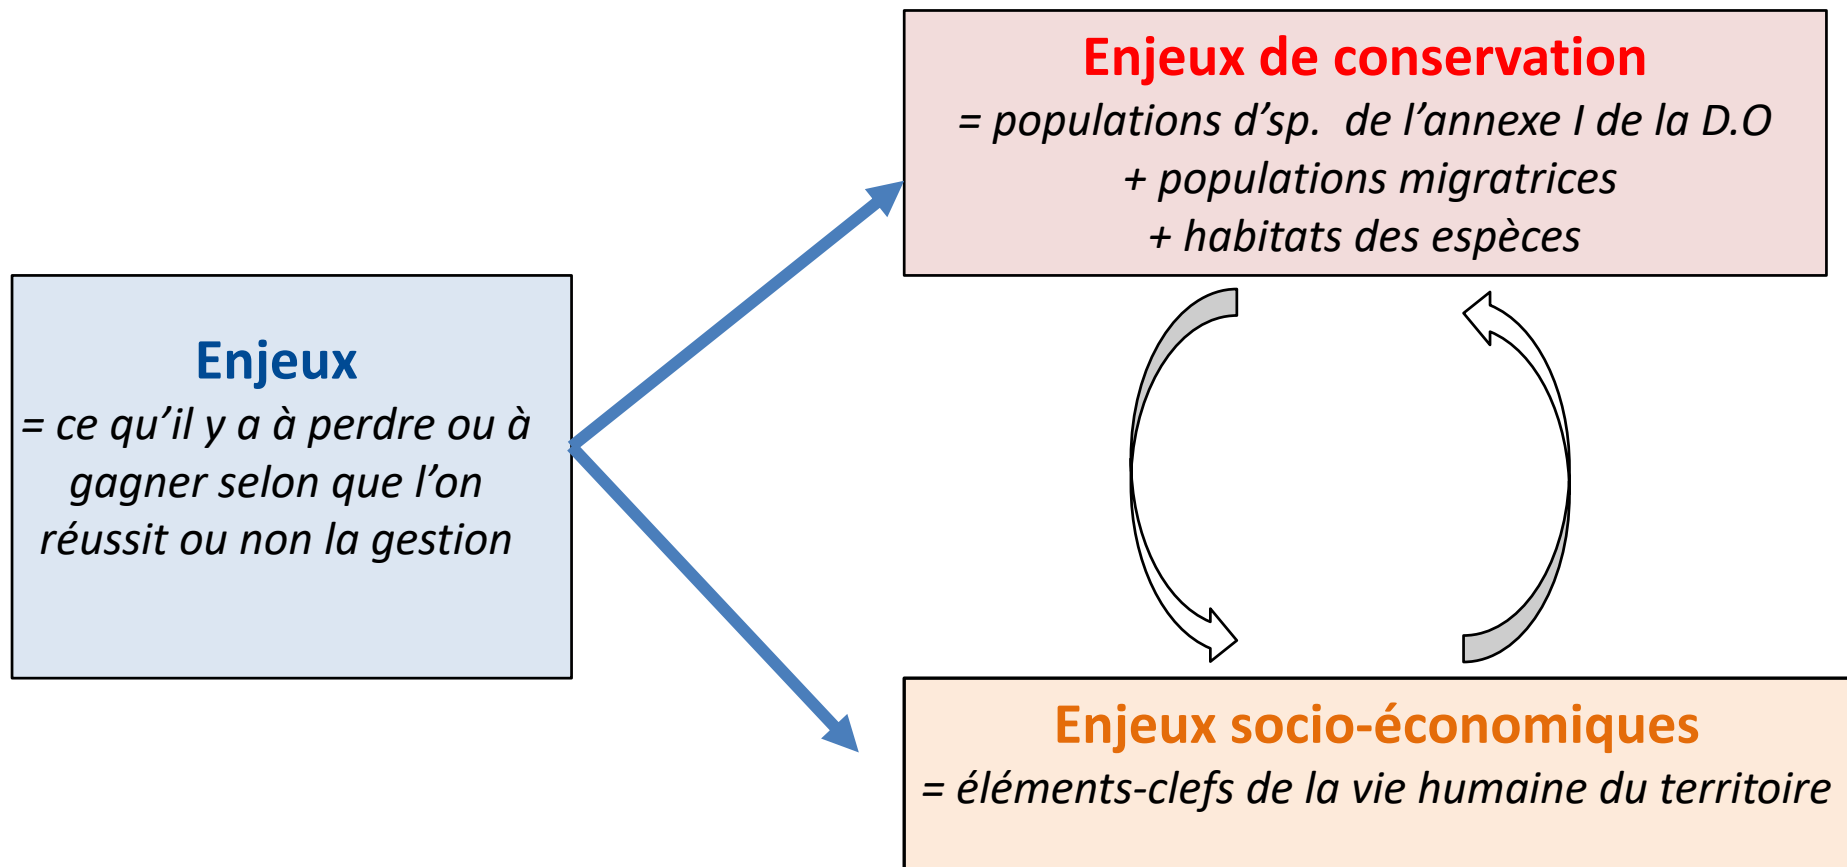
Enjeux
= ce qu'il y a à perdre ou à gagner selon que l'on réussit ou non la gestion

Enjeux de conservation
= populations d'sp. de l'annexe I de la D.O
+ populations migratrices
+ habitats des espèces

Enjeux socio-économiques
= éléments-clefs de la vie humaine du territoire